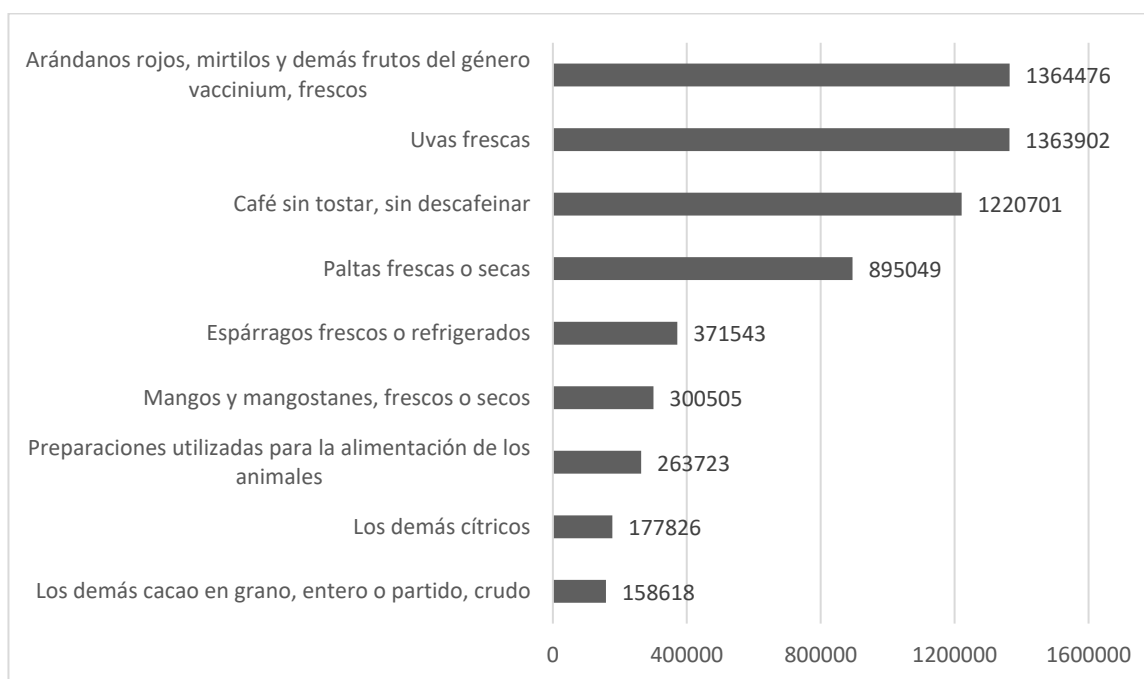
Arándanos rojos, mirtilos y demás frutos del género vaccinium, frescos
1364476

Uvas frescas
1363902

Café sin tostar, sin descafeinar
1220701

Paltas frescas o secas
895049

Espárragos frescos o refrigerados
371543

Mangos y mangostanes, frescos o secos
300505

Preparaciones utilizadas para la alimentación de los animales
263723

Los demás cítricos
177826

Los demás cacao en grano, entero o partido, crudo
158618

0
400000
800000
1200000
1600000